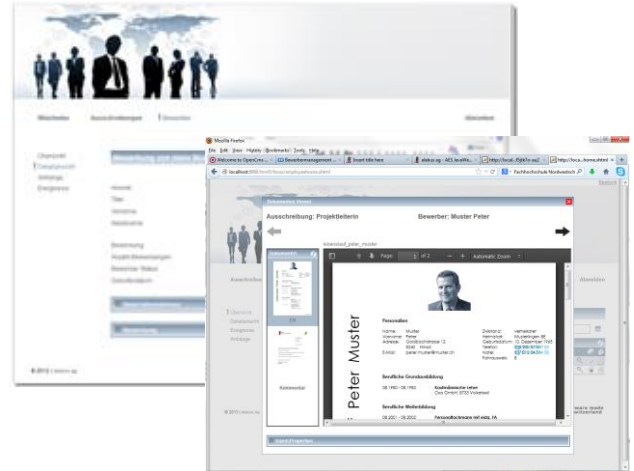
Mozilla Firefox

File Edit View History Bookmarks Tools Help

Welcome to OpenCms

Bewerbermanagement

Insert title here

http://localhost:8080/

Fachhochschule Nordwestsch

Ausschreibung: Projektleiterin

Bewerber: Muster Peter

Page: 1 of 2

Automatic Zoom

Peter Muster

Personalien

Name: Muster

Vorname: Peter

Adresse: Grundbachstrasse 12

E-Mail: peter.muster@muster.ch

Zivilstand: verheiratet

Heimatort: Muster

Berufliche Grundausbildung

Kaufmännische Lehre

Berufliche Weiterbildung

Personalfachfrau mit eidg. FA

Kommentar

© 2012 | Ideo ag